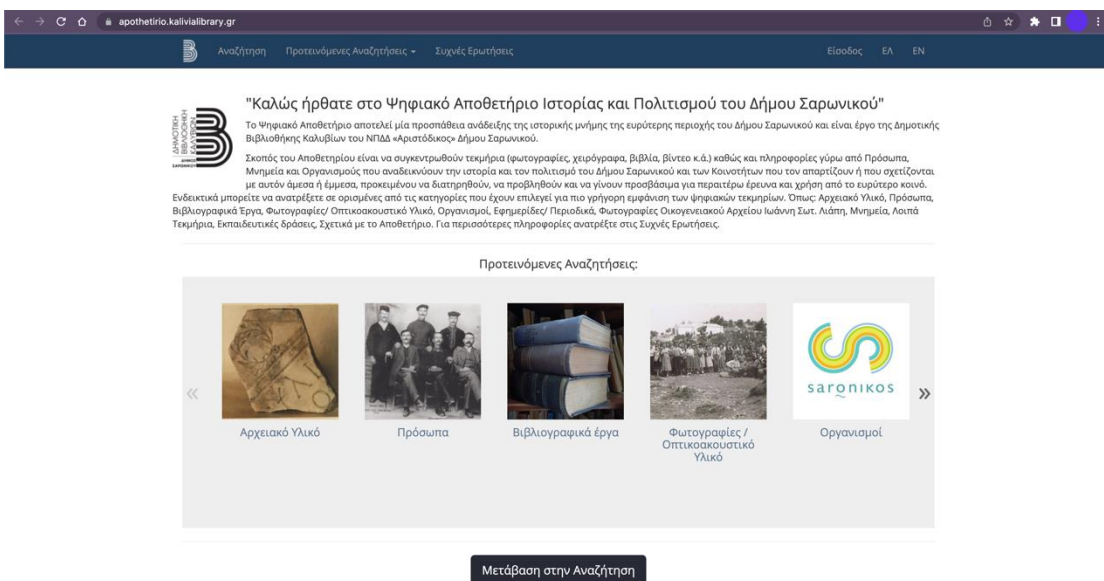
apothetirio.kalivialibrary.gr

Αναζήτηση Προτεινόμενες Αναζητήσεις Συχνές Ερωτήσεις Είσοδος ΕΛ EN

ΔΗΜΟΤΙΚΗ ΒΙΒΛΙΟΘΗΚΗ ΚΑΛΥΒΙΩΝ ΔΗΜΟΣ ΣΑΡΩΝΙΚΟΥ

"Καλώς ήρθατε στο Ψηφιακό Αποθετήριο Ιστορίας και Πολιτισμού του Δήμου Σαρωνικού"

Το Ψηφιακό Αποθετήριο αποτελεί μία προσπάθεια ανάδειξης της ιστορικής μνήμης της ευρύτερης περιοχής του Δήμου Σαρωνικού και είναι έργο της Δημοτικής Βιβλιοθήκης Καλυβίων του ΝΠΔΔ «Αριστόδικος» Δήμου Σαρωνικού.

Σκοπός του Αποθετηρίου είναι να συγκεντρωθούν τεκμήρια (φωτογραφίες, χειρόγραφα, βιβλία, βίντεο κ.ά.) καθώς και πληροφορίες γύρω από Πρόσωπα, Μνημεία και Οργανισμούς που αναδεικνύουν την ιστορία και τον πολιτισμό του Δήμου Σαρωνικού και των Κοινοτήτων που τον απαρτίζουν ή που σχετίζονται με αυτόν άμεσα ή έμμεσα, προκειμένου να διατηρηθούν, να προβληθούν και να γίνουν προσβάσιμα για περαιτέρω έρευνα και χρήση από το ευρύτερο κοινό. Ενδεικτικά μπορείτε να ανατρέξετε σε ορισμένες από τις κατηγορίες που έχουν επιλεγεί για πιο γρήγορη εμφάνιση των ψηφιακών τεκμηρίων. Όπως: Αρχειακό Υλικό, Πρόσωπα, Βιβλιογραφικά Έργα, Φωτογραφίες/ Οπτικοακουστικό Υλικό, Οργανισμοί, Εφημερίδες/ Περιοδικά, Φωτογραφίες Οικογενειακού Αρχείου Ιωάννη Σωτ. Λιάπη, Μνημεία, Λοιπά Τεκμήρια, Εκπαιδευτικές δράσεις, Σχετικά με το Αποθετήριο. Για περισσότερες πληροφορίες ανατρέξτε στις Συχνές Ερωτήσεις.

Προτεινόμενες Αναζητήσεις:

«

saronikos

»

Αρχειακό Υλικό

Πρόσωπα

Βιβλιογραφικά έργα

Φωτογραφίες / Οπτικοακουστικό Υλικό

Οργανισμοί

Μετάβαση στην Αναζήτηση